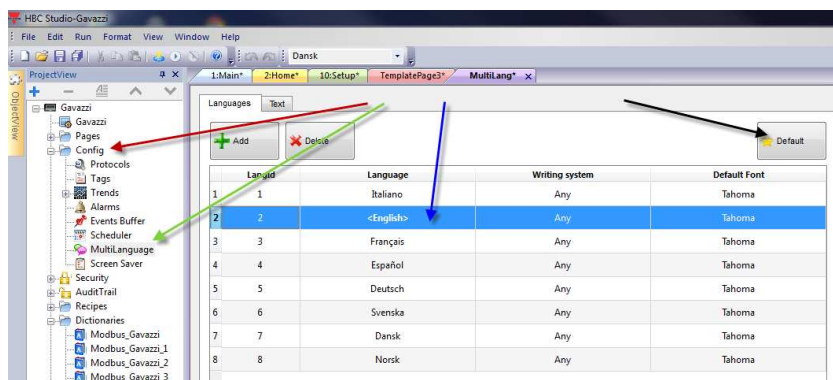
HBC Studio-Gavazzi

File Edit Run Format View Window Help

Dansk

ProjectView

ObjectView

Gavazzi
Gavazzi
Pages
Config
Protocols
Tags
Trends
Alarms
Events Buffer
Scheduler
MultiLanguage
Screen Saver
Security
AuditTrail
Recipes
Dictionaries
Modbus_Gavazzi
Modbus_Gavazzi_1
Modbus_Gavazzi_2
Modbus_Gavazzi_3

1:Main* 2:Home* 10:Setup* TemplatePage3* MultiLang*

Languages Text

Add Delete Default

| | LangId | Language | Writing system | Default Font |
|---|---|---|---|---|
| 1 | 1 | Italiano | Any | Tahoma |
| 2 | 2 | <English> | Any | Tahoma |
| 3 | 3 | Français | Any | Tahoma |
| 4 | 4 | Español | Any | Tahoma |
| 5 | 5 | Deutsch | Any | Tahoma |
| 6 | 6 | Svenska | Any | Tahoma |
| 7 | 7 | Dansk | Any | Tahoma |
| 8 | 8 | Norsk | Any | Tahoma |